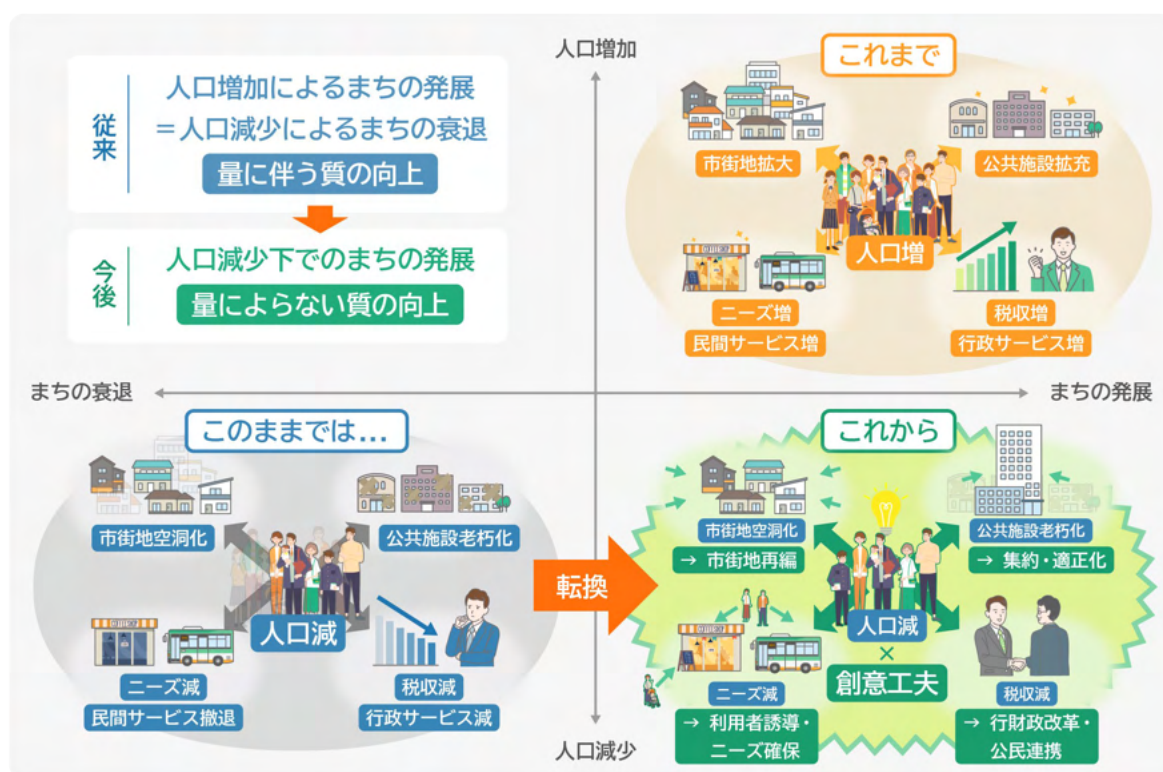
従来

人口増加によるまちの発展
＝人口減少によるまちの衰退

量に伴う質の向上

今後

人口減少下でのまちの発展

量によらない質の向上

人口増加

これまで

市街地拡大

公共施設拡充

人口増

ニーズ増
民間サービス増

税収増
行政サービス増

まちの衰退

まちの発展

このままでは…

市街地空洞化

公共施設老朽化

人口減

ニーズ減
民間サービス撤退

税収減
行政サービス減

転換

これから

市街地空洞化
→ 市街地再編

公共施設老朽化
→ 集約・適正化

人口減
×
創意工夫

ニーズ減
→ 利用者誘導・ニーズ確保

税収減
→ 行財政改革・公民連携

人口減少